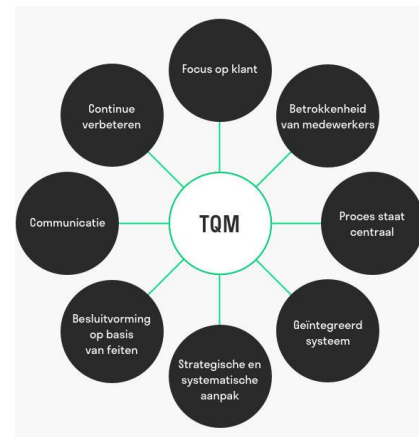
TQM

Focus op klant

Betrokkenheid van medewerkers

Proces staat centraal

Geïntegreerd systeem

Strategische en systematische aanpak

Besluitvorming op basis van feiten

Communicatie

Continue verbeteren